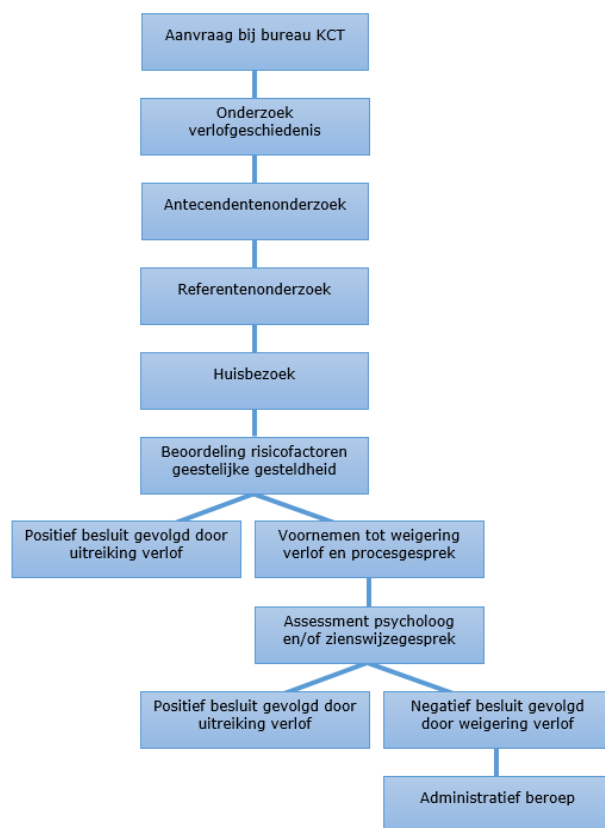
Aanvraag bij bureau KCT

Onderzoek verlofgeschiedenis

Antecendentenonderzoek

Referentenonderzoek

Huisbezoek

Beoordeling risicofactoren geestelijke gesteldheid

Positief besluit gevolgd door uitreiking verlof

Voornemen tot weigering verlof en procesgesprek

Assessment psycholoog en/of zienswijzegesprek

Positief besluit gevolgd door uitreiking verlof

Negatief besluit gevolgd door weigering verlof

Administratief beroep